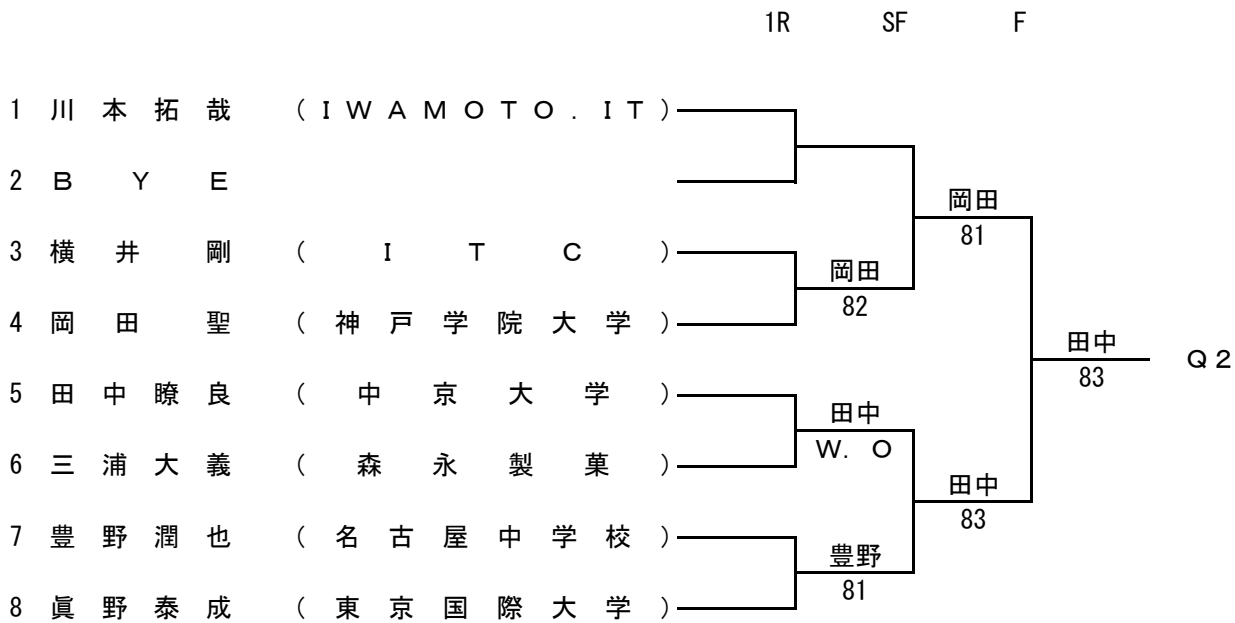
1R SF F

1 川本拓哉 (IWAMOTO.IT)
2 BYE
3 横井剛 (ITC)
4 岡田聖 (神戸学院大学)
5 田中瞭良 (中京大学)
6 三浦大義 (森永製菓)
7 豊野潤也 (名古屋中学校)
8 眞野泰成 (東京国際大学)

岡田
82

田中
W. O

豊野
81

岡田
81

田中
83

田中
83

Q2